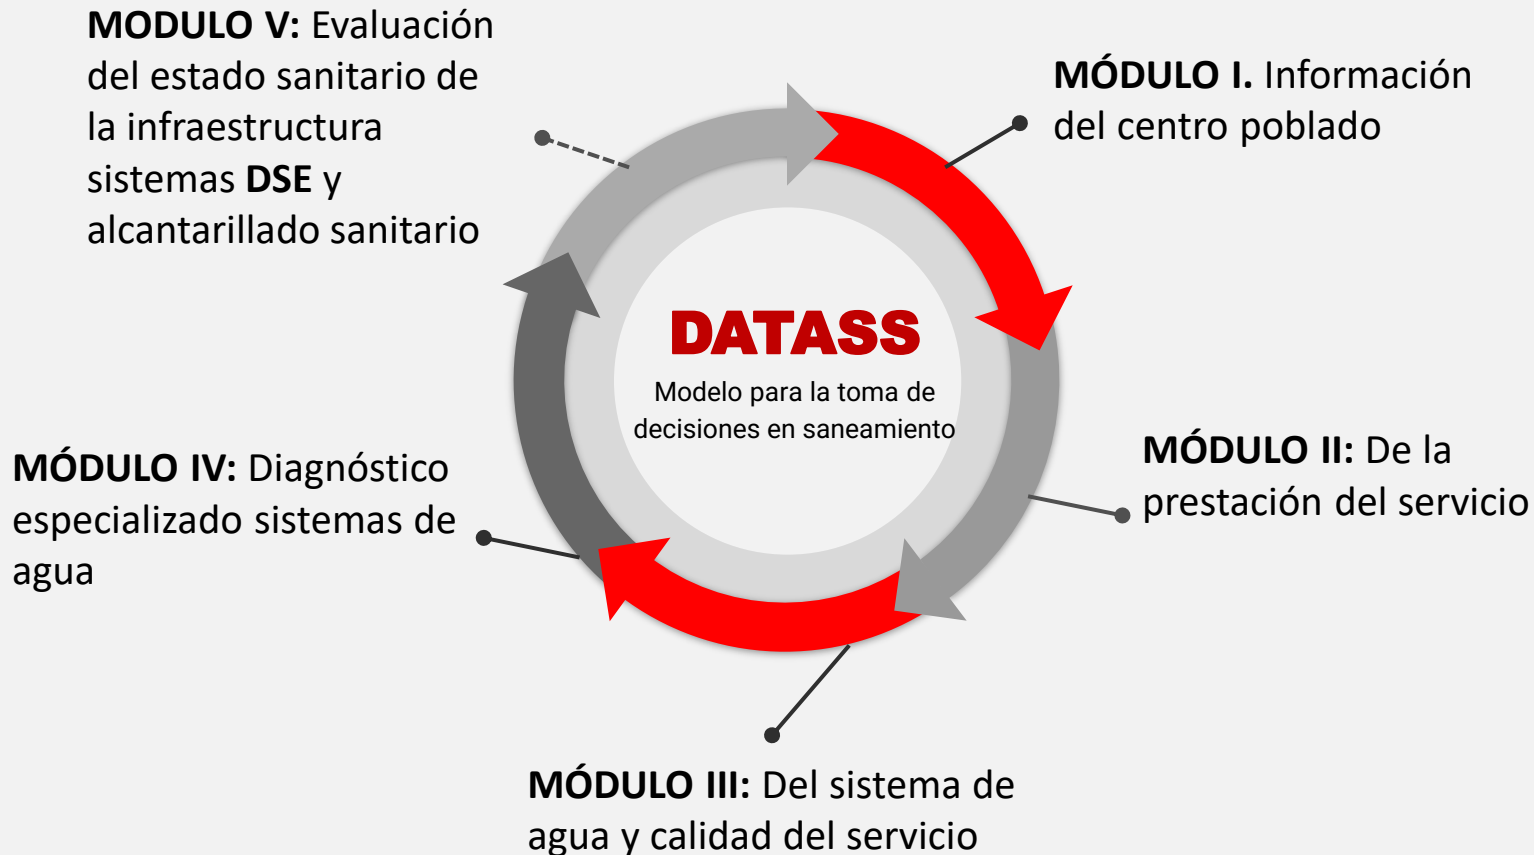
**MODULO V:** Evaluación del estado sanitario de la infraestructura sistemas **DSE** y alcantarillado sanitario

**MÓDULO I.** Información del centro poblado

DATASS

Modelo para la toma de decisiones en saneamiento

**MÓDULO IV:** Diagnóstico especializado sistemas de agua

**MÓDULO II:** De la prestación del servicio

**MÓDULO III:** Del sistema de agua y calidad del servicio